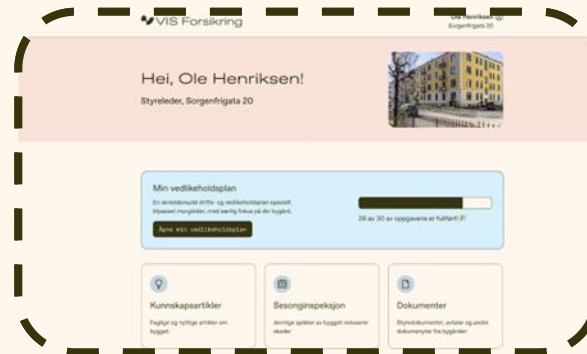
VIS Forsikring

Ole Henriksen
Sorgenfrigata 20

Hei, Ole Henriksen!

Styreleder, Sorgenfrigata 20

Min vedlikeholdsplan

En skreddersydd drifts- og vedlikeholdsplan spesielt tilpasset mangårder, med særlig fokus på din bygård.

Åpne min vedlikeholdsplan

26 av 30 av oppgavene er fullført

Kunnskapsartikler

Faglige og nyttige artikler om bygget.

Sesonginspeksjon

Jevnlige sjekker av bygget reduserer skader

Dokumenter

Styredokumenter, avtaler og andre dokumenter fra bygården